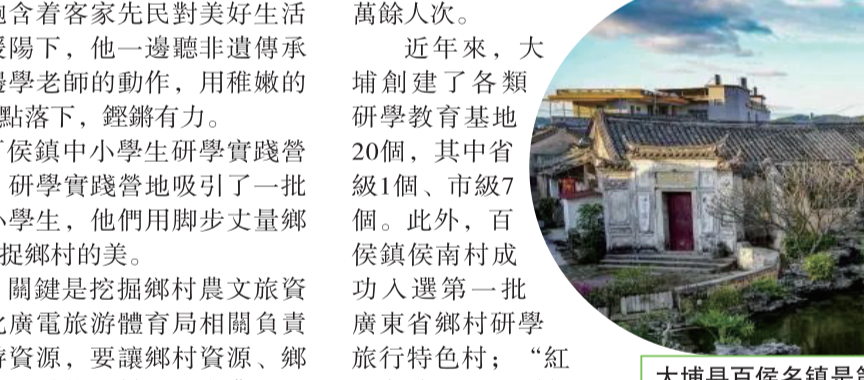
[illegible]包含着客家先民對美好生活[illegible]暖陽下，他一邊聽非遺傳承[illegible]邊學老師的動作，用稚嫩的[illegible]點落下，鏗鏘有力。

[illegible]百侯鎮中小學生研學實踐營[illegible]，研學實踐營地吸引了一批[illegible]小學生，他們用脚步丈量鄉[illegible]捉鄉村的美。

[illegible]關鍵是挖掘鄉村農文旅資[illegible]化廣電旅游體育局相關負責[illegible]游資源，要讓鄉村資源、鄉

萬餘人次。

近年來，大埔創建了各類研學教育基地20個，其中省級1個、市級7個。此外，百侯鎮侯南村成功入選第一批廣東省鄉村研學旅行特色村；“紅

大埔县百侯名镇是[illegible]